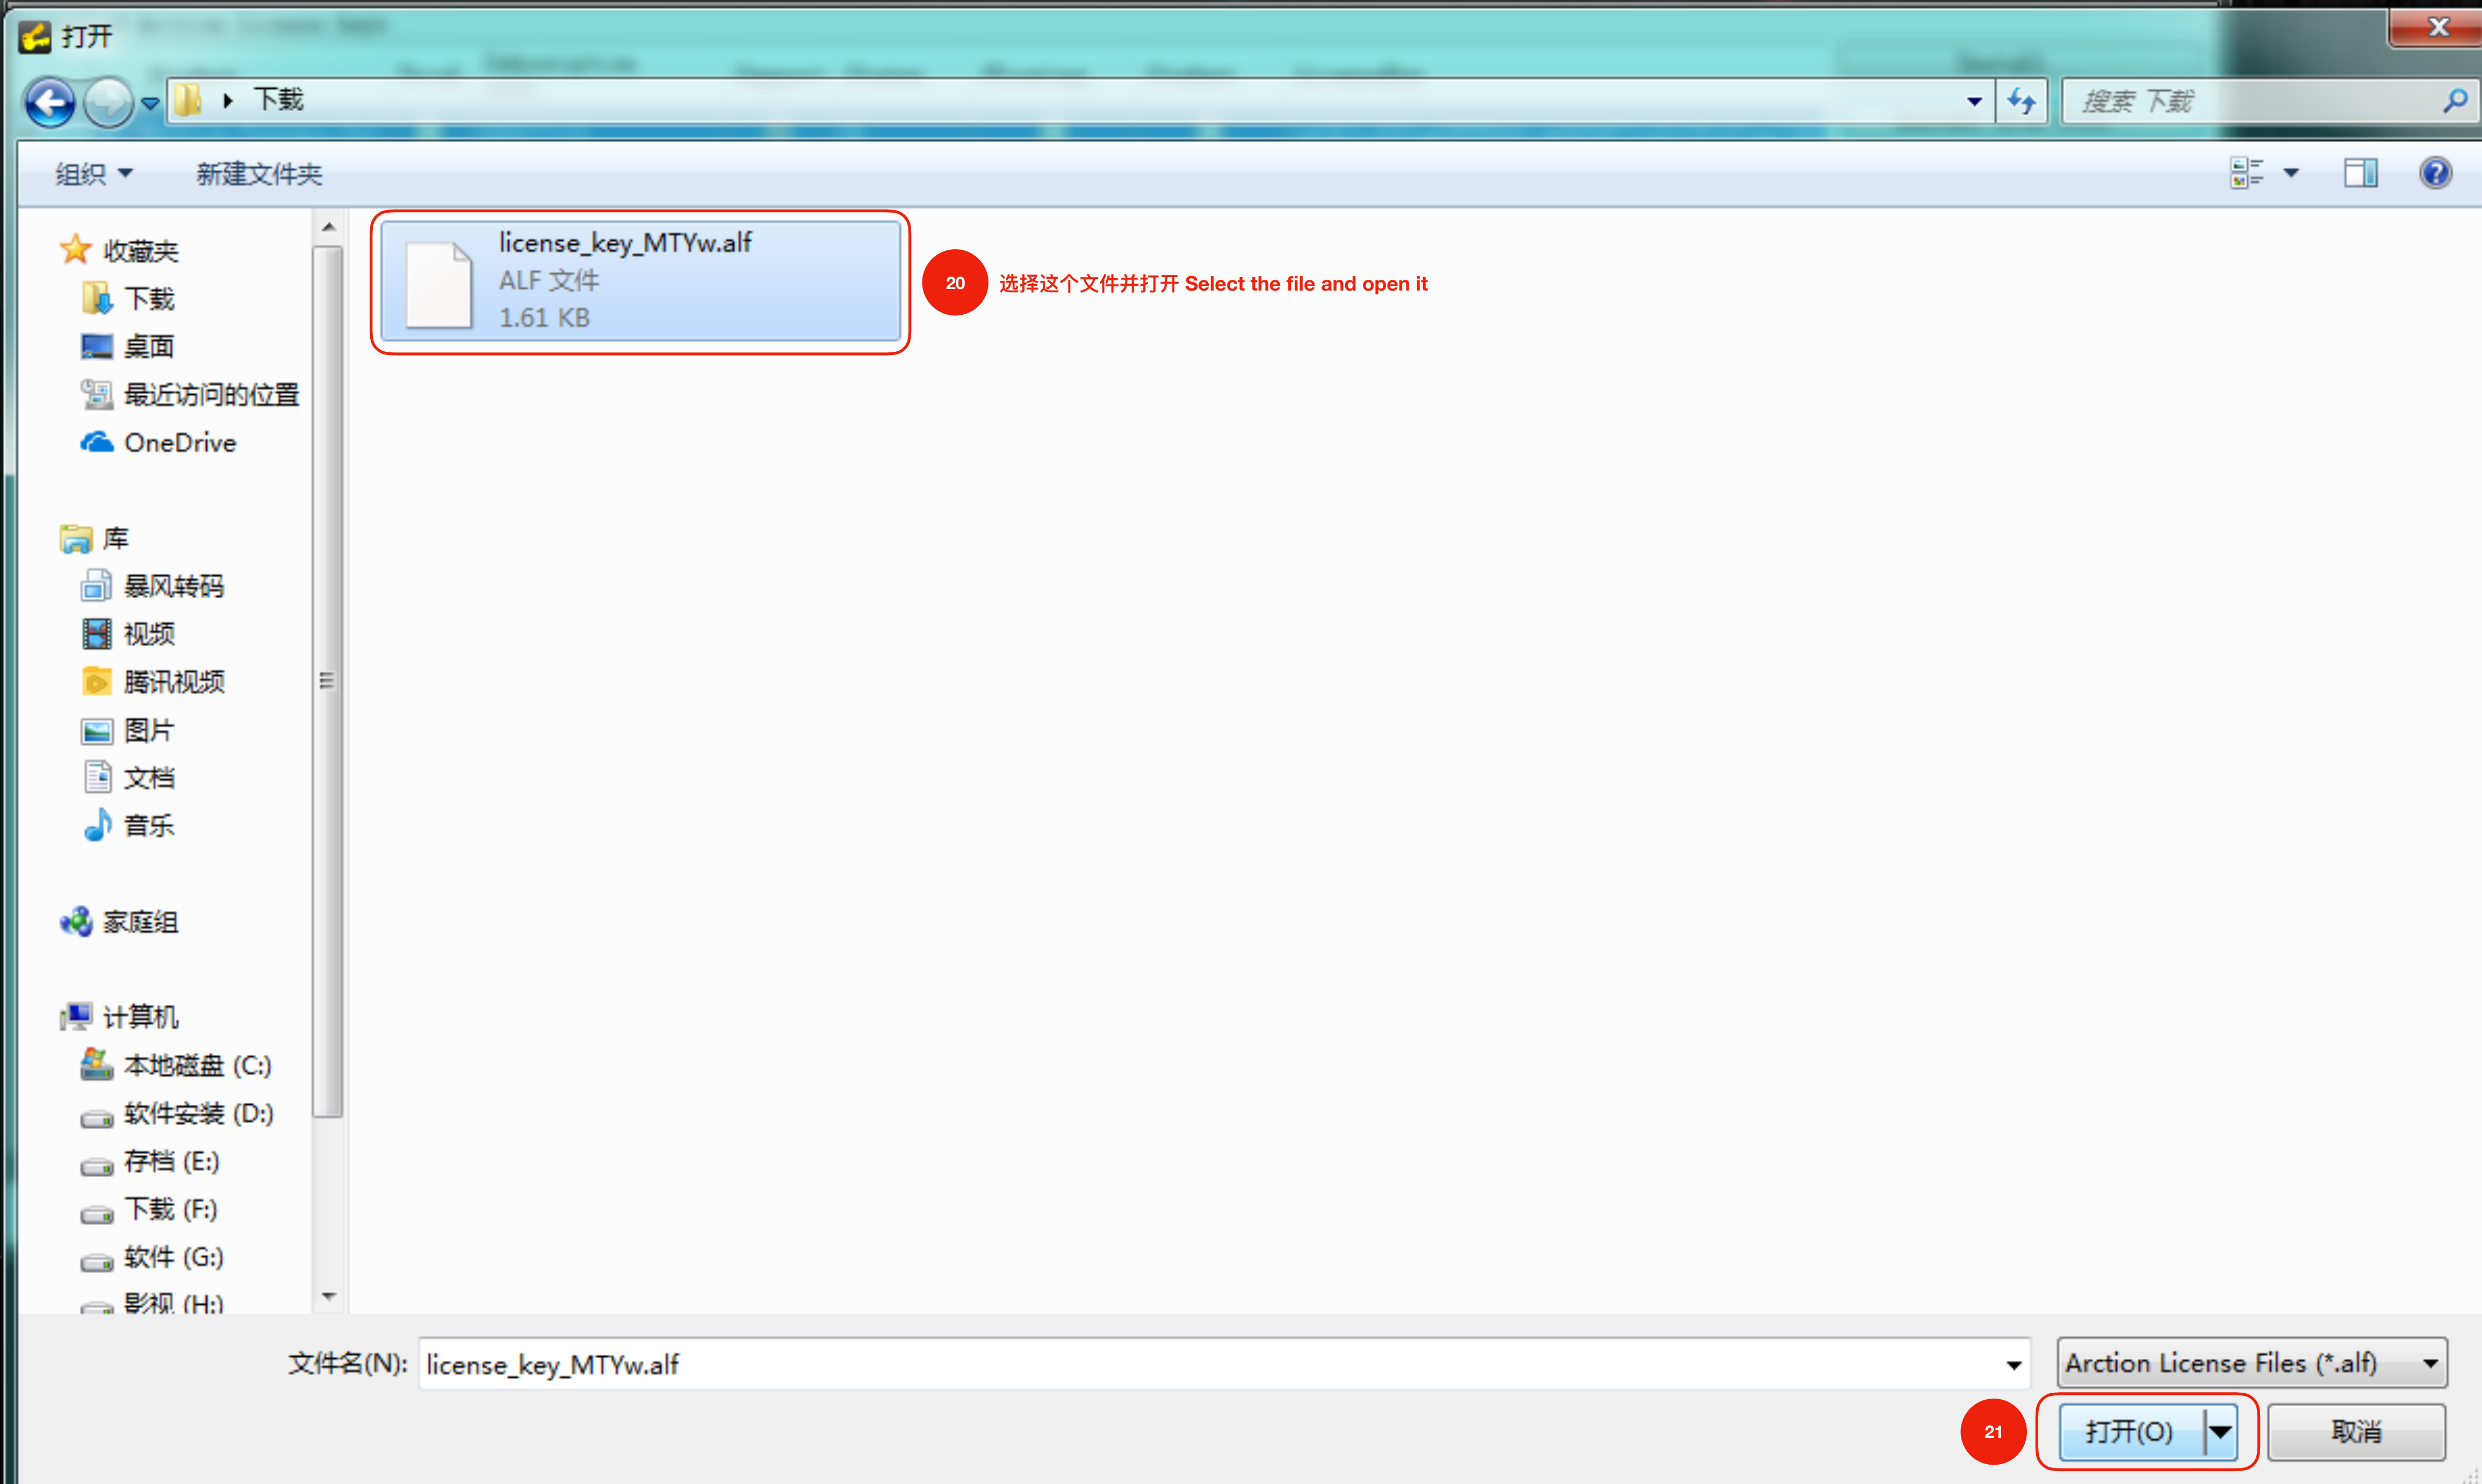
打开

下载

搜索 下载

组织 ▾ 新建文件夹

收藏夹
下载
桌面
最近访问的位置
OneDrive

库
暴风转码
视频
腾讯视频
图片
文档
音乐

家庭组

计算机
本地磁盘 (C:)
软件安装 (D:)
存档 (E:)
下载 (F:)
软件 (G:)
影视 (H:)

license_key_MTYw.alf
ALF 文件
1.61 KB

20
选择这个文件并打开 Select the file and open it

文件名(N): license_key_MTYw.alf

Arction License Files (*.alf)

21
打开(O)
取消